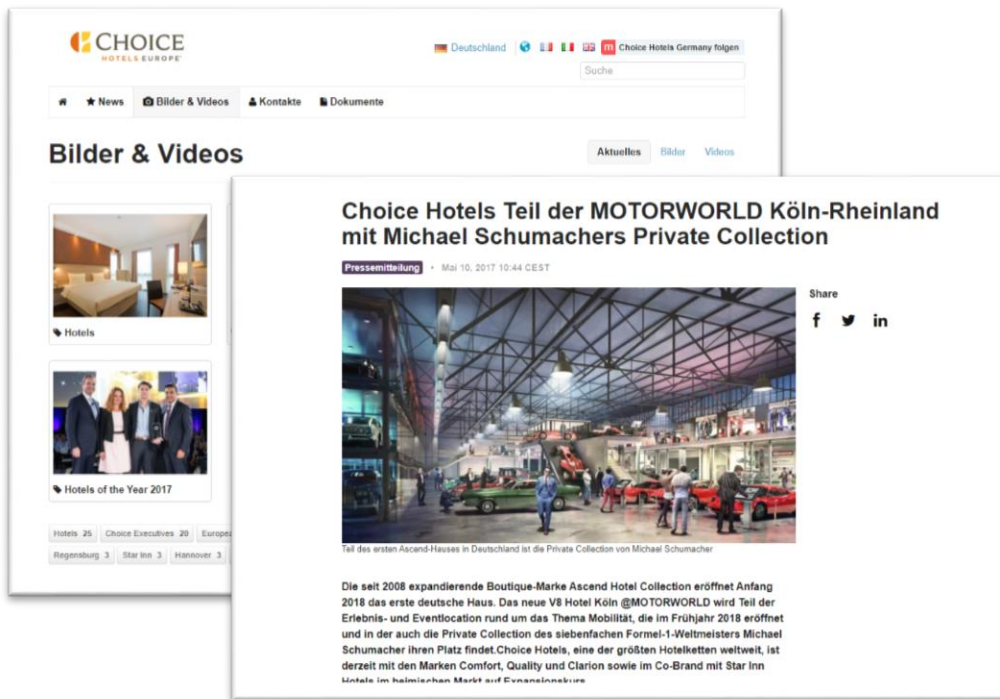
CHOICE
HOTELS EUROPE

Deutschland

Choice Hotels Germany folgen

Suche

News Bilder & Videos Kontakte Dokumente

Bilder & Videos

Aktuelles Bilder Videos

Hotels

Hotels of the Year 2017

Hotels 25 Choice Executives 20 Europa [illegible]
Regensburg 3 Star Inn 3 Hannover 3

Choice Hotels Teil der MOTORWORLD Köln-Rheinland mit Michael Schumachers Private Collection

Pressemitteilung • Mai 10, 2017 10:44 CEST

Share

Teil des ersten Ascend-Hauses in Deutschland ist die Private Collection von Michael Schumacher

Die seit 2008 expandierende Boutique-Marke Ascend Hotel Collection eröffnet Anfang 2018 das erste deutsche Haus. Das neue V8 Hotel Köln @MOTORWORLD wird Teil der Erlebnis- und Eventlocation rund um das Thema Mobilität, die im Frühjahr 2018 eröffnet und in der auch die Private Collection des siebenfachen Formel-1-Weltmeisters Michael Schumacher ihren Platz findet.Choice Hotels, eine der größten Hotelketten weltweit, ist derzeit mit den Marken Comfort, Quality und Clarion sowie im Co-Brand mit Star Inn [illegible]